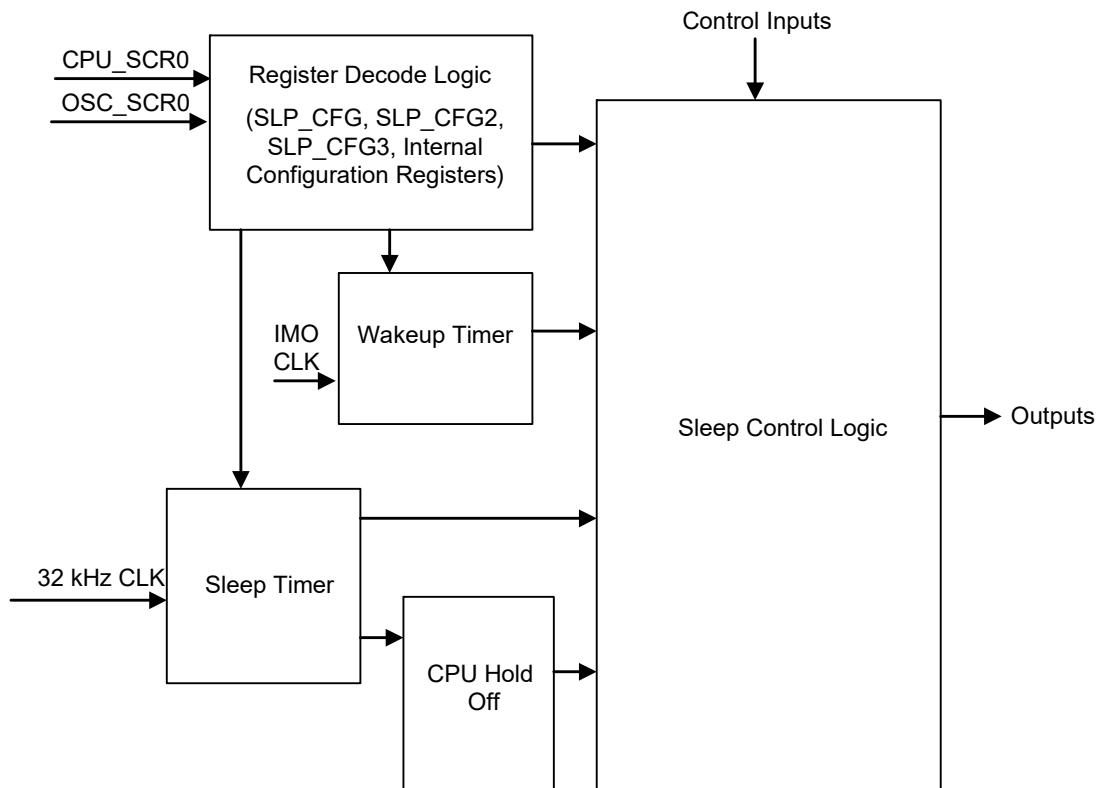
Control Inputs

CPU_SCR0

OSC_SCR0

Register Decode Logic

(SLP_CFG, SLP_CFG2, SLP_CFG3, Internal Configuration Registers)

IMO CLK

Wakeup Timer

Sleep Control Logic

Outputs

32 kHz CLK

Sleep Timer

CPU Hold Off